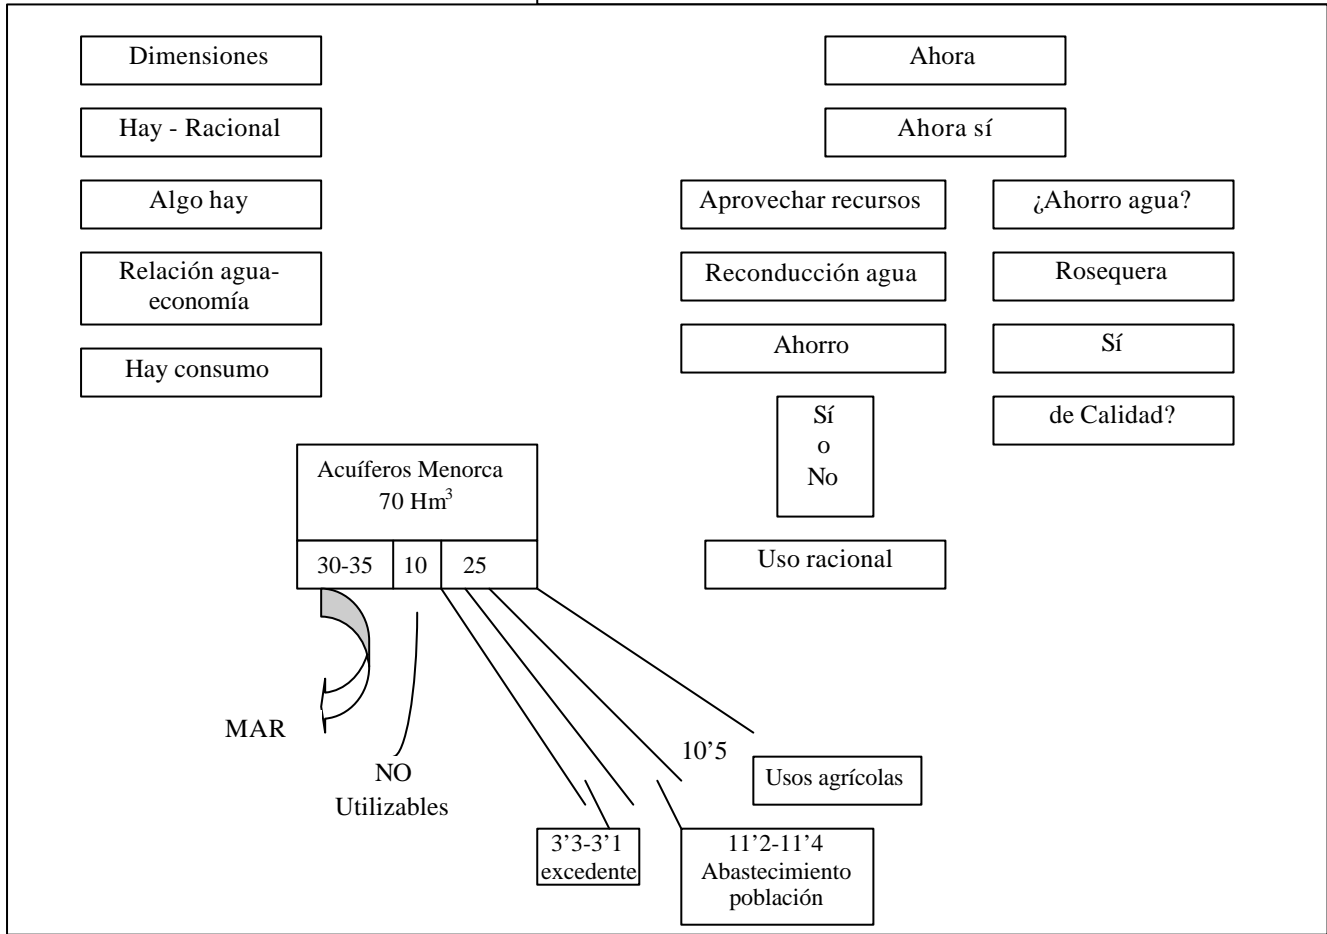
Dimensiones

Hay - Racional

Algo hay

Relación agua-economía

Hay consumo

Ahora

Ahora sí

Aprovechar recursos

¿Ahorro agua?

Reconducción agua

Rosequera

Ahorro

Sí

Sí
o
No

de Calidad?

Uso racional

Acuíferos Menorca
70 $Hm^3$

| 30-35 | 10 | 25 |
|---|---|---|

MAR

NO
Utilizables

10’5

Usos agrícolas

3’3-3’1
excedente

11’2-11’4
Abastecimiento
población